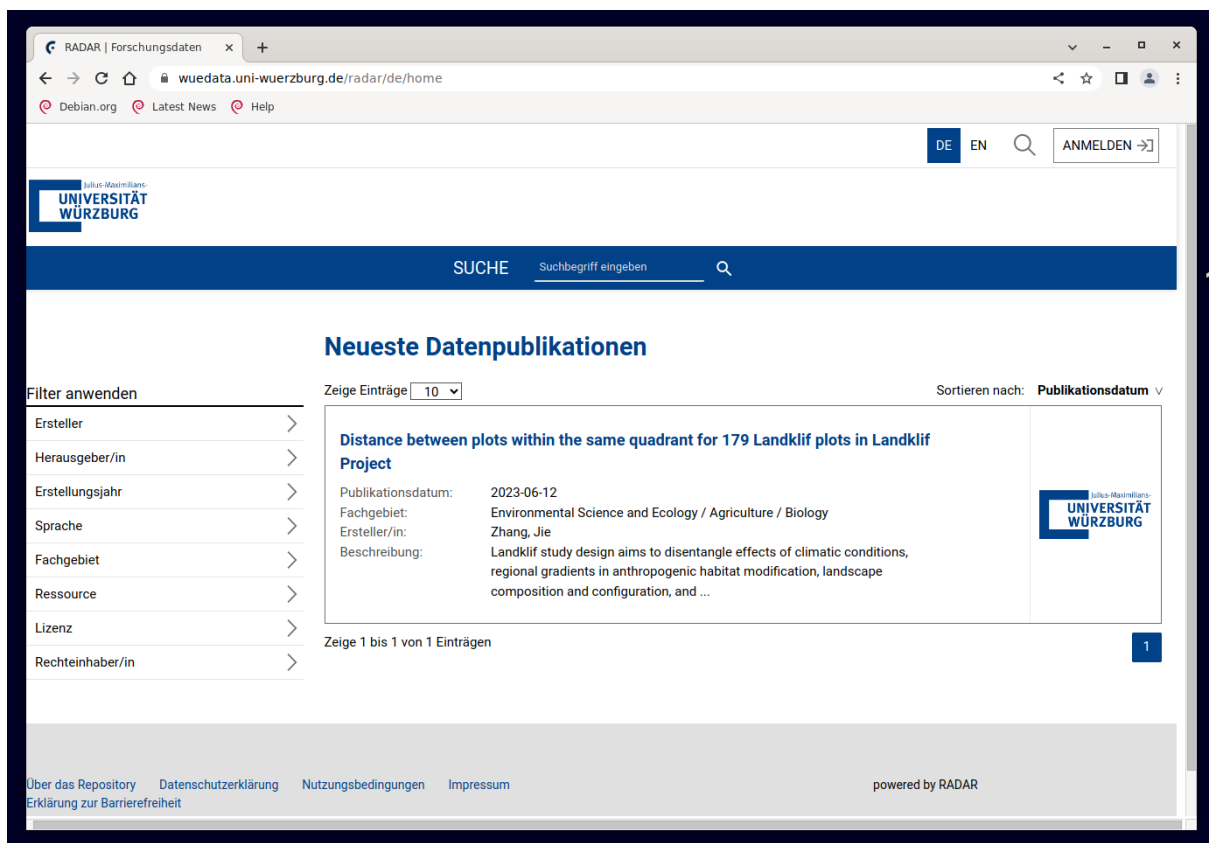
RADAR | Forschungsdaten ×

wuedata.uni-wuerzburg.de/radar/de/home

Debian.org Latest News Help

DE EN ANMELDEN

Julius-Maximilians-
UNIVERSITÄT
WÜRZBURG

SUCHE Suchbegriff eingeben

Neueste Datenpublikationen

Filter anwenden

Ersteller

Herausgeber/in

Erstellungsjahr

Sprache

Fachgebiet

Ressource

Lizenz

Rechteinhaber/in

Zeige Einträge 10

Sortieren nach: Publikationsdatum

Distance between plots within the same quadrant for 179 Landklif plots in Landklif Project

| | |
|---|---|
| Publikationsdatum: | 2023-06-12 |
| Fachgebiet: | Environmental Science and Ecology / Agriculture / Biology |
| Ersteller/in: | Zhang, Jie |
| Beschreibung: | Landklif study design aims to disentangle effects of climatic conditions, regional gradients in anthropogenic habitat modification, landscape composition and configuration, and ... |

Julius-Maximilians-
UNIVERSITÄT
WÜRZBURG

Zeige 1 bis 1 von 1 Einträgen

1

Über das Repository Datenschutzerklärung Nutzungsbedingungen Impressum
Erklärung zur Barrierefreiheit

powered by RADAR